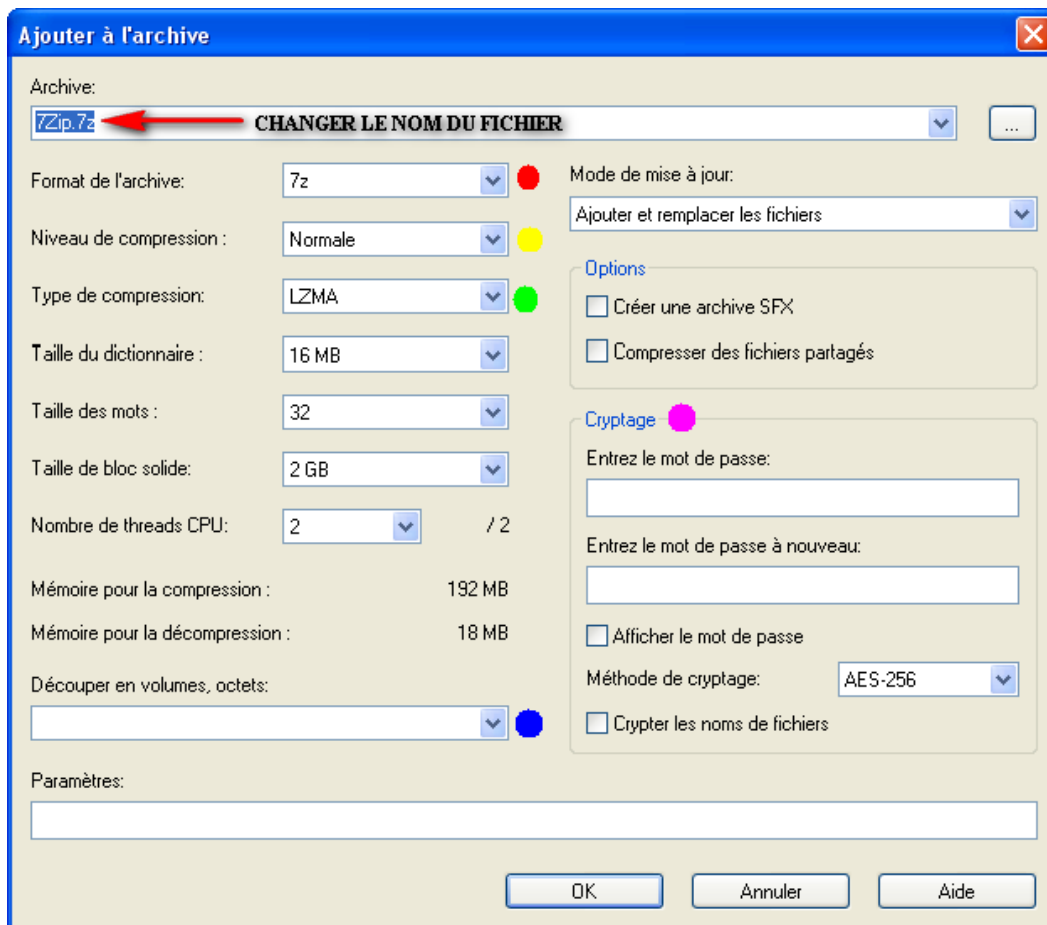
Ajouter à l'archive

Archive:

7Zip.7z

CHANGER LE NOM DU FICHIER

...

Format de l'archive: 7z

Niveau de compression : Normale

Type de compression: LZMA

Taille du dictionnaire : 16 MB

Taille des mots : 32

Taille de bloc solide: 2 GB

Nombre de threads CPU: 2 / 2

Mémoire pour la compression : 192 MB

Mémoire pour la décompression : 18 MB

Découper en volumes, octets:

Mode de mise à jour:

Ajouter et remplacer les fichiers

Options

Créer une archive SFX

Compresser des fichiers partagés

Cryptage

Entrez le mot de passe:

Entrez le mot de passe à nouveau:

Afficher le mot de passe

Méthode de cryptage: AES-256

Crypter les noms de fichiers

Paramètres:

OK

Annuler

Aide